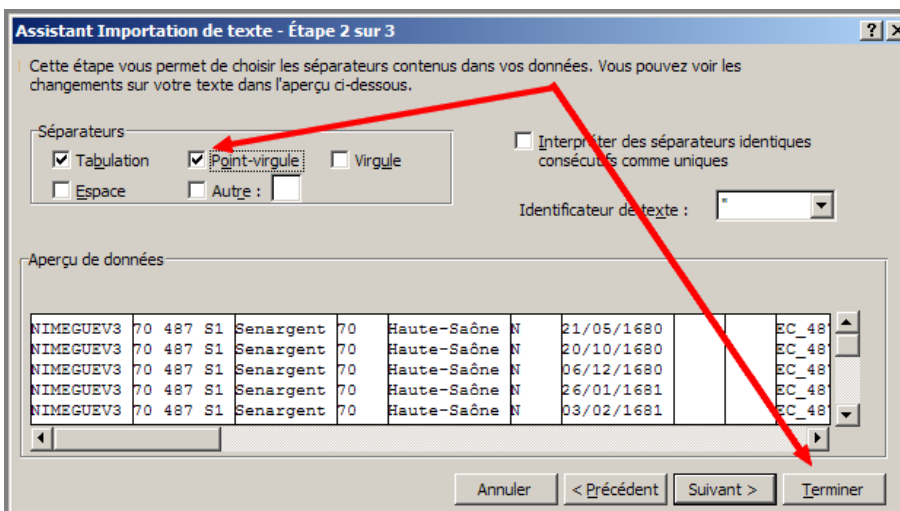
Assistant Importation de texte - Étape 2 sur 3

?

Cette étape vous permet de choisir les séparateurs contenus dans vos données. Vous pouvez voir les changements sur votre texte dans l'aperçu ci-dessous.

Séparateurs
☑ Tabulation ☑ Point-virgule ☐ Virgule
☐ Espace ☐ Autre :

☐ Interpréter des séparateurs identiques consécutifs comme uniques

Identificateur de texte : "

Aperçu de données

| NIMEGUEV3 | 70 487 S1 | Senargent | 70 | Haute-Saône | N | 21/05/1680 | | | EC_48 |
|---|---|---|---|---|---|---|---|---|---|
| NIMEGUEV3 | 70 487 S1 | Senargent | 70 | Haute-Saône | N | 20/10/1680 | | | EC_48 |
| NIMEGUEV3 | 70 487 S1 | Senargent | 70 | Haute-Saône | N | 06/12/1680 | | | EC_48 |
| NIMEGUEV3 | 70 487 S1 | Senargent | 70 | Haute-Saône | N | 26/01/1681 | | | EC_48 |
| NIMEGUEV3 | 70 487 S1 | Senargent | 70 | Haute-Saône | N | 03/02/1681 | | | EC_48 |

Annuler < Précédent Suivant > Terminer